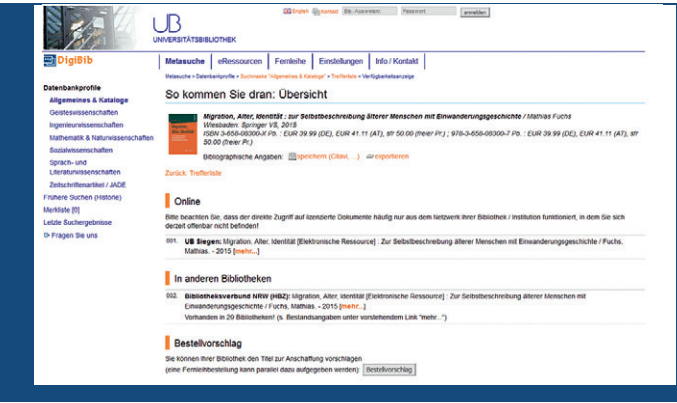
UB
UNIVERSITÄTSBIBLIOTHEK

English Kontakt Bib-Ausweisnr. Passwort anmelden

DigiBib

Metasuche | eRessourcen | Fernleihe | Einstellungen | Info / Kontakt

Metasuche > Datenbankprofile > Suchmaske "Allgemeines & Kataloge" > Trefferliste > Verfügbarkeitsanzeige

Datenbankprofile
Allgemeines & Kataloge
Geisteswissenschaften
Ingenieurwissenschaften
Mathematik & Naturwissenschaften
Sozialwissenschaften
Sprach- und Literaturwissenschaften
Zeitschriftenartikel / JADE
Frühere Suchen (Historie)
Merkliste [0]
Letzte Suchergebnisse
Fragen Sie uns

So kommen Sie dran: Übersicht

Migration, Alter, Identität : zur Selbstbeschreibung älterer Menschen mit Einwanderungsgeschichte / Mathias Fuchs
Wiesbaden: Springer VS, 2015
ISBN 3-658-08300-X Pb. : EUR 39.99 (DE), EUR 41.11 (AT), sfr 50.00 (freier Pr.) ; 978-3-658-08300-7 Pb. : EUR 39.99 (DE), EUR 41.11 (AT), sfr 50.00 (freier Pr.)
Bibliographische Angaben: speichern (Citavi, ...) exportieren

Zurück: Trefferliste

Online

Bitte beachten Sie, dass der direkte Zugriff auf lizenzierte Dokumente häufig nur aus dem Netzwerk Ihrer Bibliothek / Institution funktioniert, in dem Sie sich derzeit offenbar nicht befinden!

001. UB Siegen: Migration, Alter, Identität [Elektronische Ressource] : Zur Selbstbeschreibung älterer Menschen mit Einwanderungsgeschichte / Fuchs, Mathias. - 2015 [mehr...]

In anderen Bibliotheken

002. Bibliotheksverbund NRW (HBZ): Migration, Alter, Identität [Elektronische Ressource] : Zur Selbstbeschreibung älterer Menschen mit Einwanderungsgeschichte / Fuchs, Mathias. - 2015 [mehr...]
Vorhanden in 20 Bibliotheken! (s. Bestandsangaben unter vorstehendem Link "mehr...")

Bestellvorschlag

Sie können Ihrer Bibliothek den Titel zur Anschaffung vorschlagen
(eine Fernleihbestellung kann parallel dazu aufgegeben werden) Bestellvorschlag